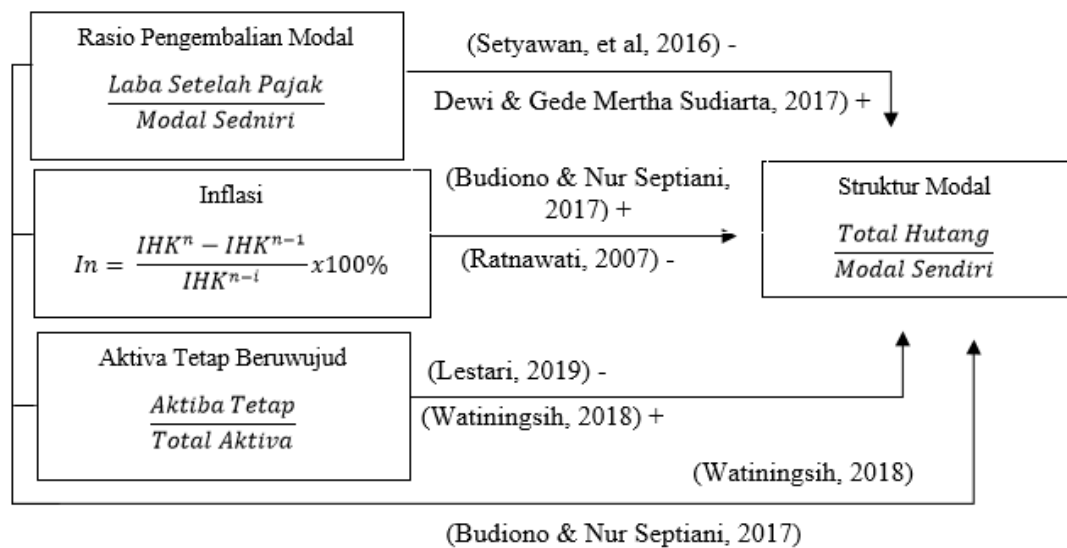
Rasio Pengembalian Modal

$\frac{Laba\ Setelah\ Pajak}{Modal\ Sedniri}$

(Setyawan, et al, 2016) -

Dewi & Gede Mertha Sudiarta, 2017) +

Inflasi

$In = \frac{IHK^{n} - IHK^{n-1}}{IHK^{n-i}} x100\%$

(Budiono & Nur Septiani, 2017) +

(Ratnawati, 2007) -

Struktur Modal

$\frac{Total\ Hutang}{Modal\ Sendiri}$

Aktiva Tetap Beruwujud

$\frac{Aktiba\ Tetap}{Total\ Aktiva}$

(Lestari, 2019) -

(Watiningsih, 2018) +

(Watiningsih, 2018)

(Budiono & Nur Septiani, 2017)